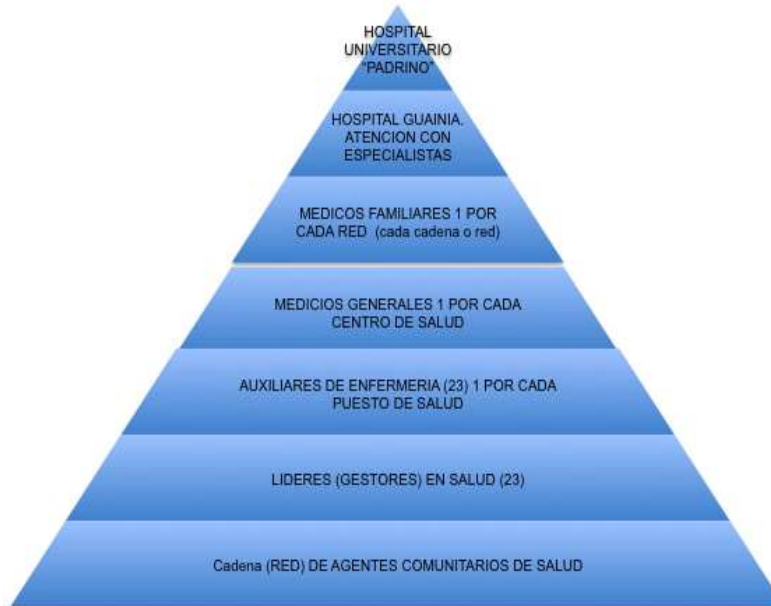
HOSPITAL UNIVERSITARIO "PADRINO"

HOSPITAL GUAINIA. ATENCION CON ESPECIALISTAS

MEDICOS FAMILIARES 1 POR CADA RED (cada cadena o red)

MEDICIOS GENERALES 1 POR CADA CENTRO DE SALUD

AUXILIARES DE ENFERMERIA (23) 1 POR CADA PUESTO DE SALUD

LIDERES (GESTORES) EN SALUD (23)

Cadena (RED) DE AGENTES COMUNITARIOS DE SALUD